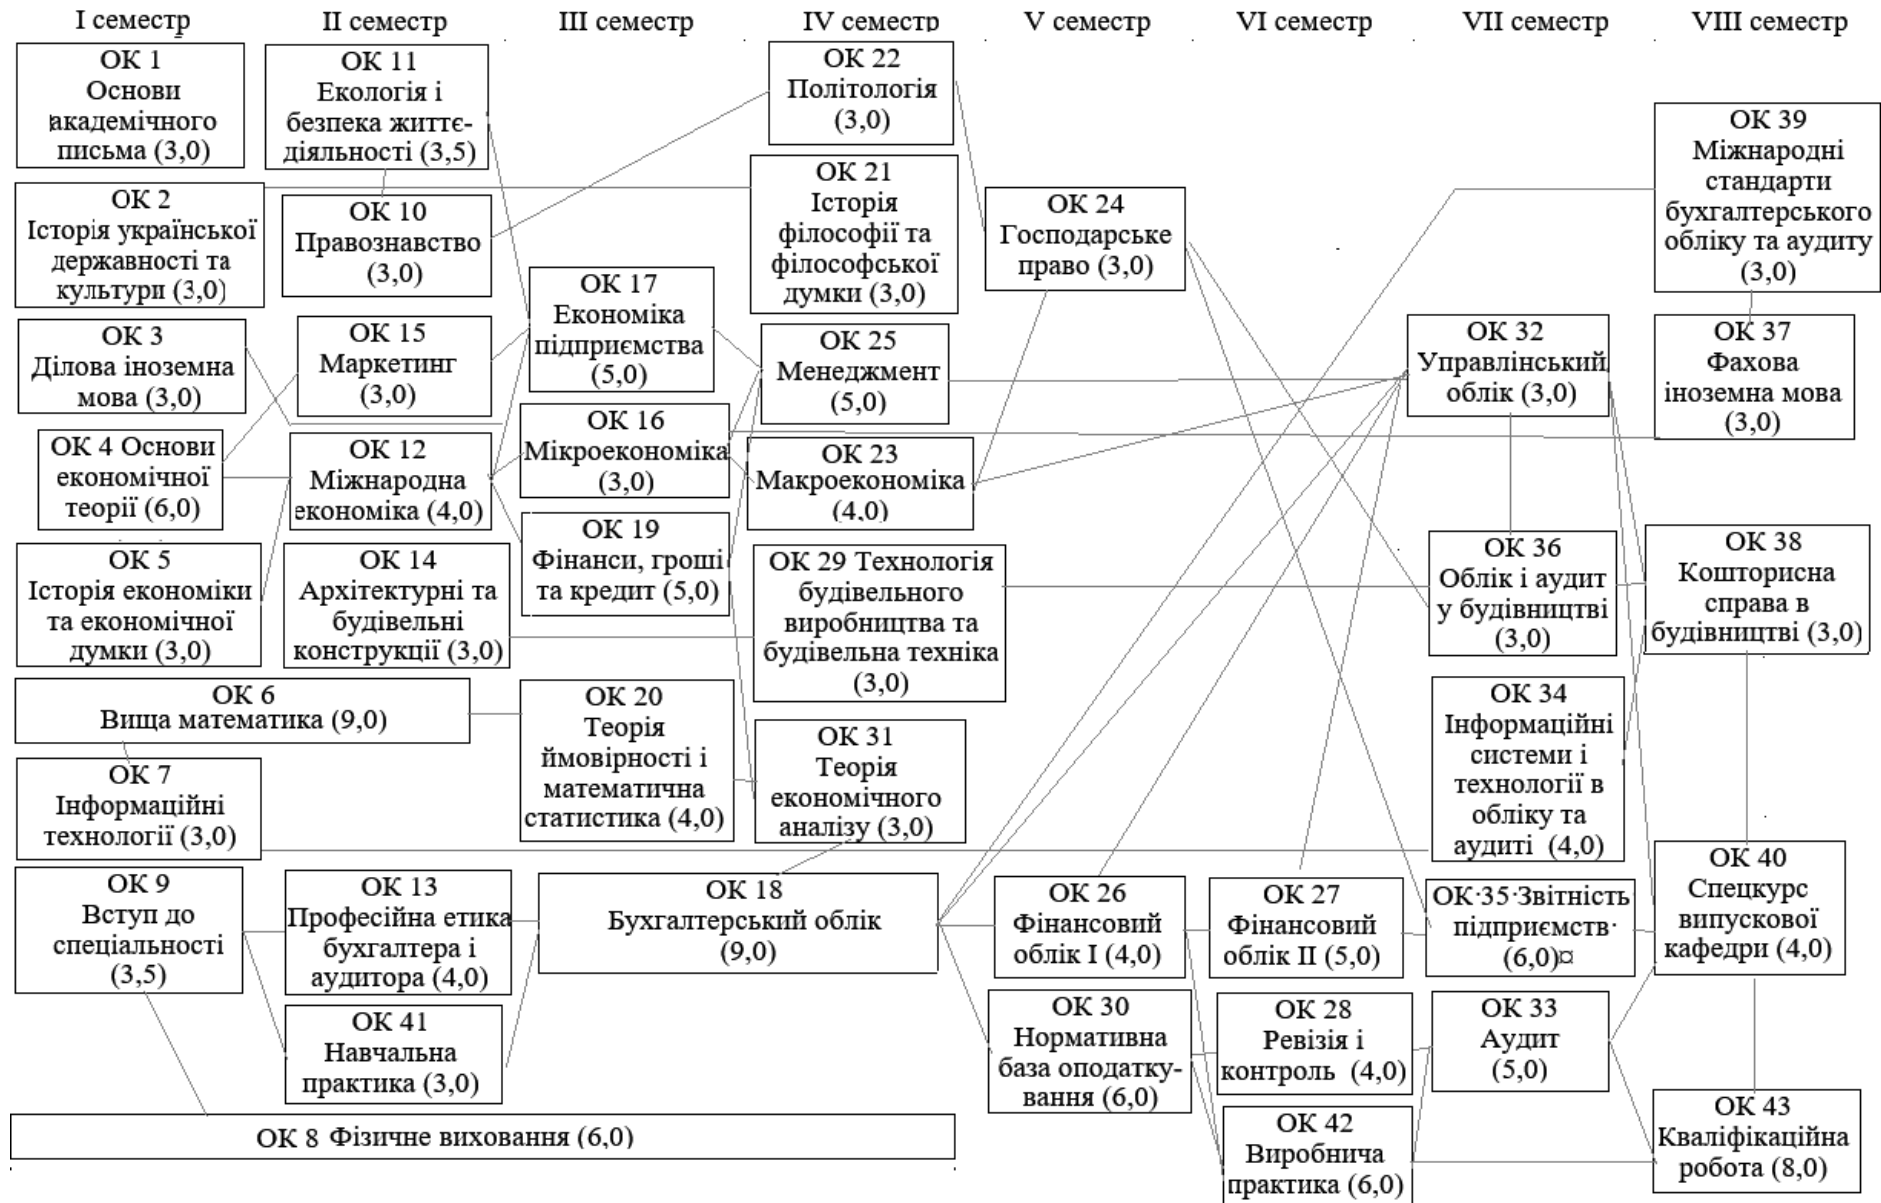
I семестр
II семестр
III семестр
IV семестр
V семестр
VI семестр
VII семестр
VIII семестр

ОК 1 Основи академічного письма (3,0)

ОК 11 Екологія і безпека життєдіяльності (3,5)

ОК 22 Політологія (3,0)

ОК 39 Міжнародні стандарти бухгалтерського обліку та аудиту (3,0)

ОК 2 Історія української державності та культури (3,0)

ОК 10 Правознавство (3,0)

ОК 21 Історія філософії та філософської думки (3,0)

ОК 24 Господарське право (3,0)

ОК 17 Економіка підприємства (5,0)

ОК 3 Ділова іноземна мова (3,0)

ОК 15 Маркетинг (3,0)

ОК 25 Менеджмент (5,0)

ОК 32 Управлінський облік (3,0)

ОК 37 Фахова іноземна мова (3,0)

ОК 16 Мікроекономіка (3,0)

ОК 4 Основи економічної теорії (6,0)

ОК 12 Міжнародна економіка (4,0)

ОК 23 Макроекономіка (4,0)

ОК 19 Фінанси, гроші та кредит (5,0)

ОК 5 Історія економіки та економічної думки (3,0)

ОК 14 Архітектурні та будівельні конструкції (3,0)

ОК 29 Технологія будівельного виробництва та будівельна техніка (3,0)

ОК 36 Облік і аудит у будівництві (3,0)

ОК 38 Кошторисна справа в будівництві (3,0)

ОК 6 Вища математика (9,0)

ОК 20 Теорія ймовірності і математична статистика (4,0)

ОК 34 Інформаційні системи і технології в обліку та аудиті (4,0)

ОК 31 Теорія економічного аналізу (3,0)

ОК 7 Інформаційні технології (3,0)

ОК 40 Спецкурс випускової кафедри (4,0)

ОК 9 Вступ до спеціальності (3,5)

ОК 13 Професійна етика бухгалтера і аудитора (4,0)

ОК 18 Бухгалтерський облік (9,0)

ОК 26 Фінансовий облік І (4,0)

ОК 27 Фінансовий облік ІІ (5,0)

ОК·35·Звітність підприємств· (6,0)¤

ОК 41 Навчальна практика (3,0)

ОК 30 Нормативна база оподаткування (6,0)

ОК 28 Ревізія і контроль (4,0)

ОК 33 Аудит (5,0)

ОК 43 Кваліфікаційна робота (8,0)

ОК 8 Фізичне виховання (6,0)

ОК 42 Виробнича практика (6,0)